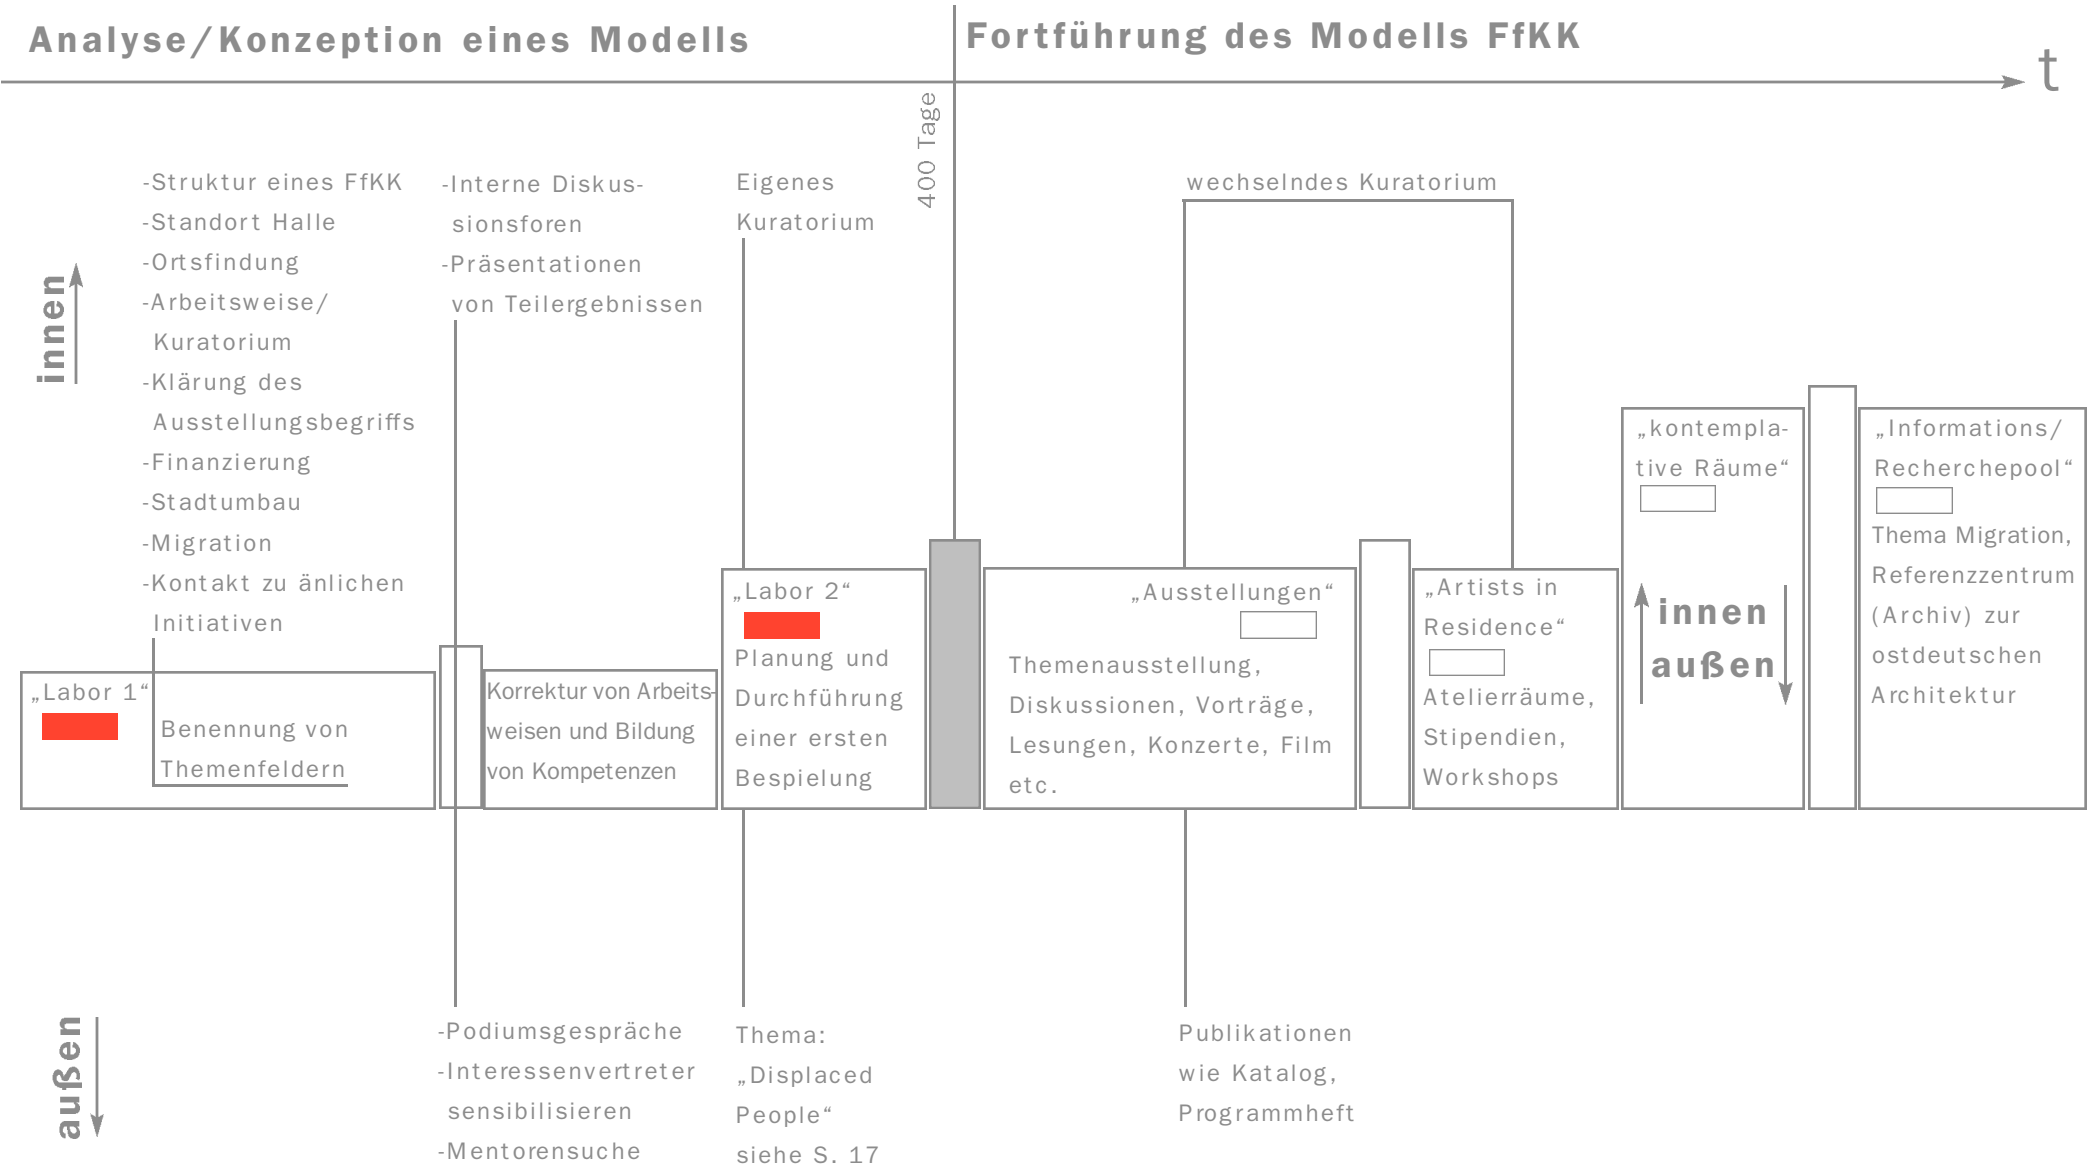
Analyse/Konzeption eines Modells

Fortführung des Modells FfKK

t

400 Tage

innen

-Struktur eines FfKK
-Standort Halle
-Ortsfindung
-Arbeitsweise/ Kuratorium
-Klärung des Ausstellungsbegriffs
-Finanzierung
-Stadtumbau
-Migration
-Kontakt zu änlichen Initiativen

-Interne Diskussionsforen
-Präsentationen von Teilergebnissen

Eigenes Kuratorium

wechselndes Kuratorium

„Labor 1“

Benennung von Themenfeldern

Korrektur von Arbeitsweisen und Bildung von Kompetenzen

„Labor 2“

Planung und Durchführung einer ersten Bespielung

„Ausstellungen“

Themenausstellung, Diskussionen, Vorträge, Lesungen, Konzerte, Film etc.

„Artists in Residence“

Atelierräume, Stipendien, Workshops

„kontemplative Räume“

innen

außen

„Informations/ Recherchepool“

Thema Migration, Referenzzentrum (Archiv) zur ostdeutschen Architektur

außen

-Podiumsgespräche
-Interessenvertreter sensibilisieren
-Mentorensuche

Thema: „Displaced People“ siehe S. 17

Publikationen wie Katalog, Programmheft